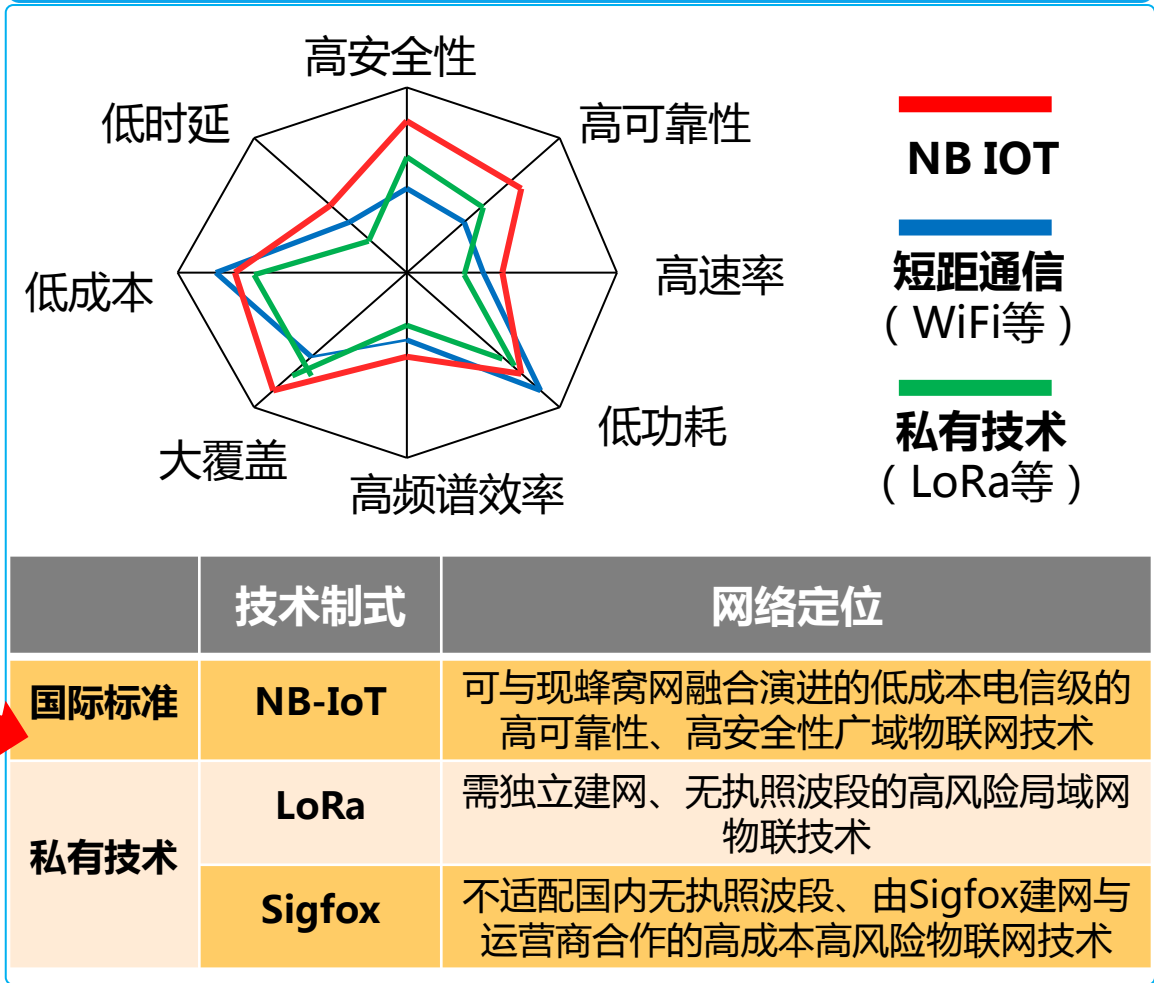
高安全性

低时延

高可靠性

高速率

低成本

低功耗

大覆盖

高频谱效率

NB IOT

短距通信
（WiFi等）

私有技术
（LoRa等）

| | 技术制式 | 网络定位 |
|---|---|---|
| 国际标准 | NB-IoT | 可与现蜂窝网融合演进的低成本电信级的高可靠性、高安全性广域物联网技术 |
| 私有技术 | LoRa | 需独立建网、无执照波段的高风险局域网物联技术 |
| | Sigfox | 不适配国内无执照波段、由Sigfox建网与运营商合作的高成本高风险物联网技术 |